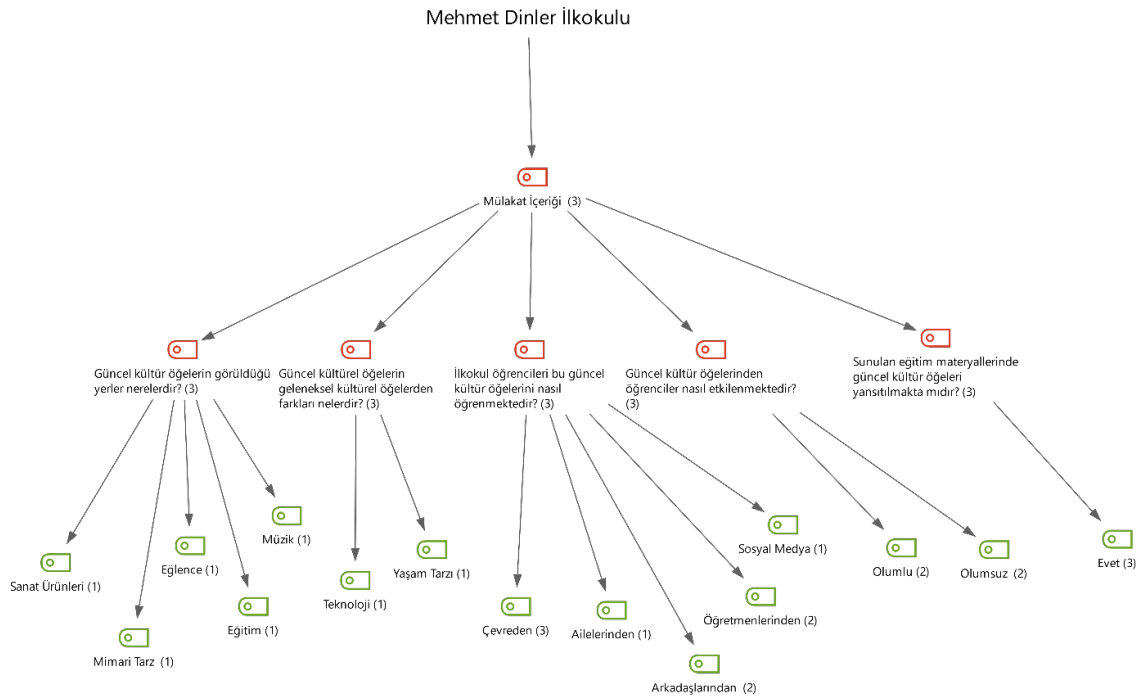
Mehmet Dinler İlkokulu

Mülakat İçeriği (3)

Güncel kültür öğelerin görüldüğü yerler nerelerdir? (3)

Güncel kültürel öğelerin geleneksel kültürel öğelerden farkları nelerdir? (3)

İlkokul öğrencileri bu güncel kültür öğelerini nasıl öğrenmektedir? (3)

Güncel kültür öğelerinden öğrenciler nasıl etkilenmektedir? (3)

Sunulan eğitim materyallerinde güncel kültür öğeleri yansıtılmakta mıdır? (3)

Sanat Ürünleri (1)

Mimari Tarz (1)

Eğlence (1)

Eğitim (1)

Müzik (1)

Teknoloji (1)

Yaşam Tarzı (1)

Çevreden (3)

Ailelerinden (1)

Arkadaşlarından (2)

Öğretmenlerinden (2)

Sosyal Medya (1)

Olumlu (2)

Olumsuz (2)

Evet (3)